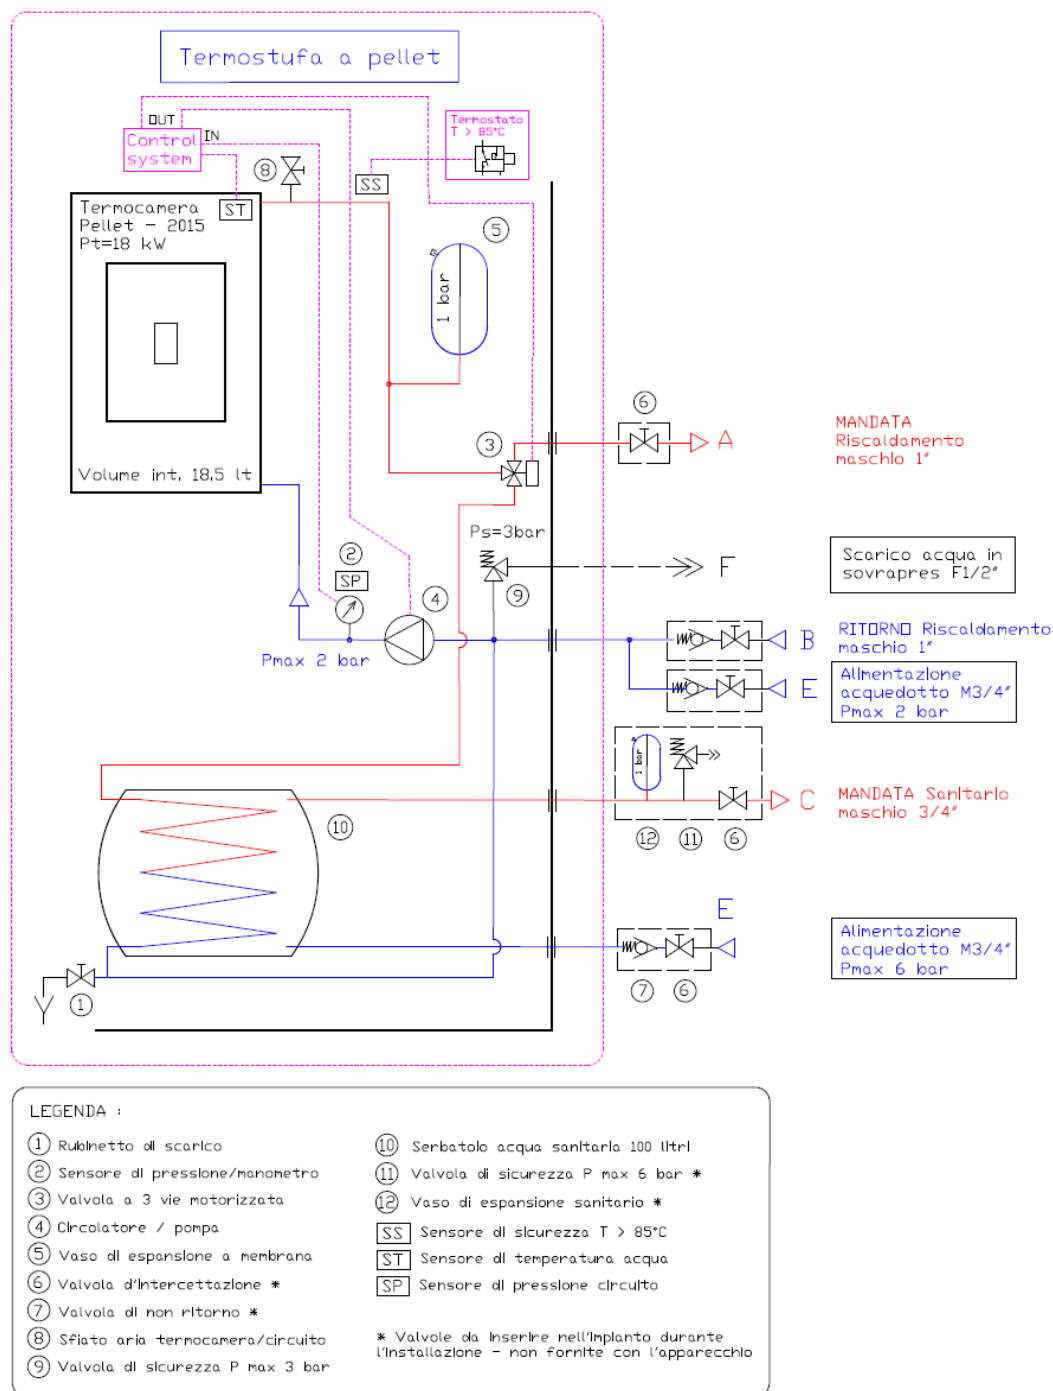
Termostufa a pellet

OUT
Control system
IN

Termostato T > 85°C

SS

8

Termocamera Pellet – 2015 Pt=18 kW

ST

5

1 bar

Volume int. 18,5 lt

6

3

A

MANDATA Riscaldamento maschio 1"

Ps=3bar

2

SP

4

9

F

Scarico acqua in sovrapres F1/2"

Pmax 2 bar

B

RITORNO Riscaldamento maschio 1"

E

Alimentazione acquedotto M3/4" Pmax 2 bar

1 bar

C

MANDATA Sanitario maschio 3/4"

10

12 11 6

E

Alimentazione acquedotto M3/4" Pmax 6 bar

1

7 6

LEGENDA :

1 Rubinetto di scarico
2 Sensore di pressione/manometro
3 Valvola a 3 vie motorizzata
4 Circolatore / pompa
5 Vaso di espansione a membrana
6 Valvola d'intercettazione *
7 Valvola di non ritorno *
8 Sfiato aria termocamera/circuito
9 Valvola di sicurezza P max 3 bar

10 Serbatoio acqua sanitaria 100 litri
11 Valvola di sicurezza P max 6 bar *
12 Vaso di espansione sanitario *
SS Sensore di sicurezza T > 85°C
ST Sensore di temperatura acqua
SP Sensore di pressione circuito

* Valvole da inserire nell'impianto durante l'installazione – non fornite con l'apparecchio